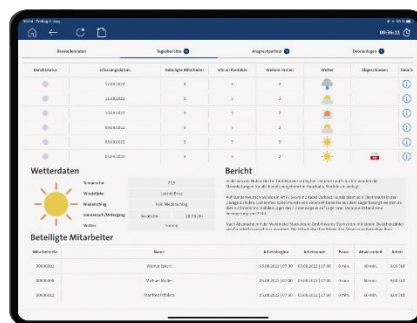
09:36:11

Baustellendaten

Tagesberichte

Abgeschlossen

Beteiligte Mitarbeiter

Wetter

5.9.2022

4.9.2022

3.9.2022

2.9.2022

03.09.2022

01.09.2022

Wetterdaten

Temperatur

Windstärke

Wetterlage

Sonnenaufgang

Wetter

Bericht

Beteiligte Mitarbeiter

Werner Streit

Michael Müller

Manfred Müller

03.09.2022 | 07:30

03.09.2022 | 07:30

03.09.2022 | 07:30

30 min.

30 min.

30 min.